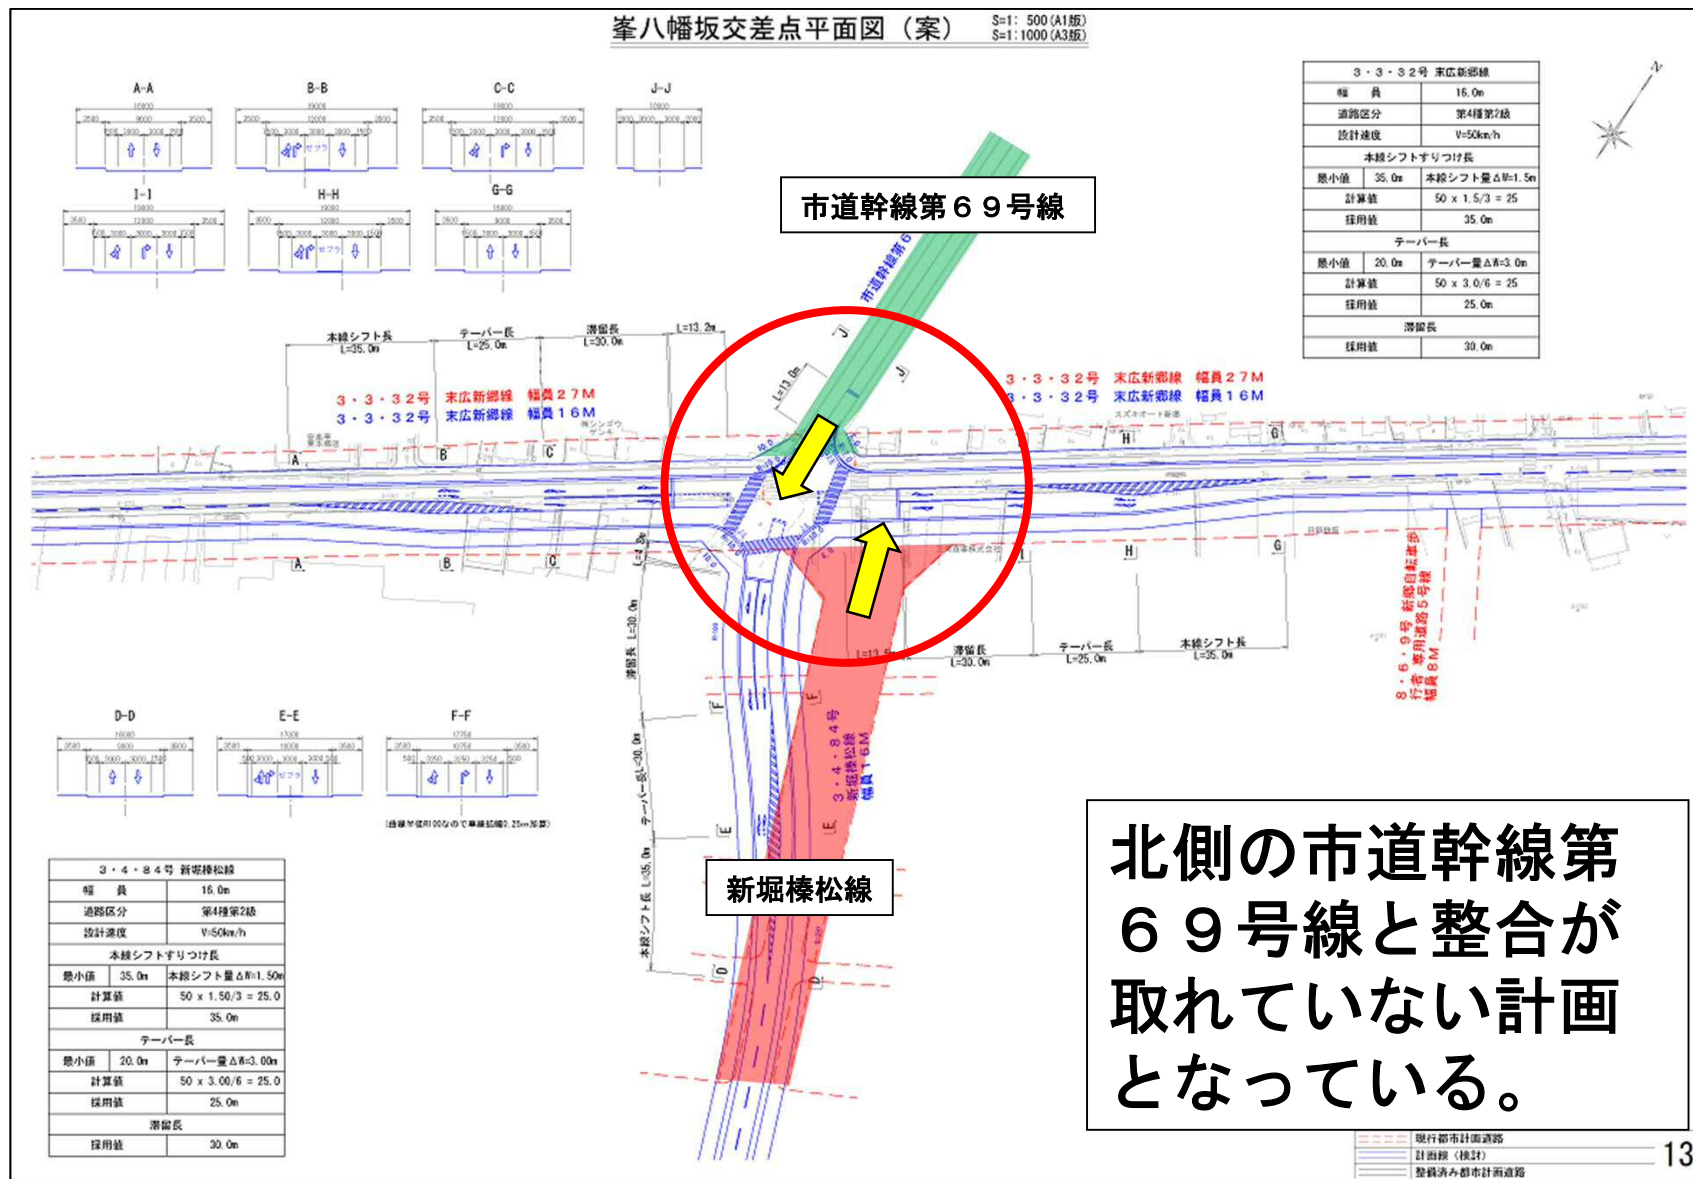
峯八幡坂交差点平面図（案）　S=1:500(A1版) S=1:1000(A3版)

A-A　B-B　C-C　J-J
I-I　H-H　G-G

| ３・３・３２号 末広新郷線 | |
|---|---|
| 幅員 | 16.0m |
| 道路区分 | 第4種第2級 |
| 設計速度 | V=50km/h |
| 本線シフトすりつけ長 | |
| 最小値 35.0m | 本線シフト量ΔW=1.5m |
| 計算値 | 50 x 1.5/3 = 25 |
| 採用値 | 35.0m |
| テーパー長 | |
| 最小値 20.0m | テーパー量ΔW=3.0m |
| 計算値 | 50 x 3.0/6 = 25 |
| 採用値 | 25.0m |
| 滞留長 | |
| 採用値 | 30.0m |

市道幹線第６９号線

本線シフト長 L=35.0m　テーパー長 L=25.0m　滞留長 L=30.0m　L=13.2m

３・３・３２号　末広新郷線　幅員２７Ｍ
３・３・３２号　末広新郷線　幅員１６Ｍ

３・３・３２号　末広新郷線　幅員２７Ｍ
３・３・３２号　末広新郷線　幅員１６Ｍ

滞留長 L=30.0m　テーパー長 L=25.0m　本線シフト長 L=35.0m

８・６・９号 新堀自転車歩行者専用道路５号線 幅員８Ｍ

D-D　E-E　F-F

３・４・８４号 新堀榛松線 幅員１６Ｍ

| ３・４・８４号 新堀榛松線 | |
|---|---|
| 幅員 | 16.0m |
| 道路区分 | 第4種第2級 |
| 設計速度 | V=50km/h |
| 本線シフトすりつけ長 | |
| 最小値 35.0m | 本線シフト量ΔW=1.50m |
| 計算値 | 50 x 1.50/3 = 25.0 |
| 採用値 | 35.0m |
| テーパー長 | |
| 最小値 20.0m | テーパー量ΔW=3.00m |
| 計算値 | 50 x 3.00/6 = 25.0 |
| 採用値 | 25.0m |
| 滞留長 | |
| 採用値 | 30.0m |

新堀榛松線

北側の市道幹線第６９号線と整合が取れていない計画となっている。

現行都市計画道路
計画線（検討）
整備済み都市計画道路

13